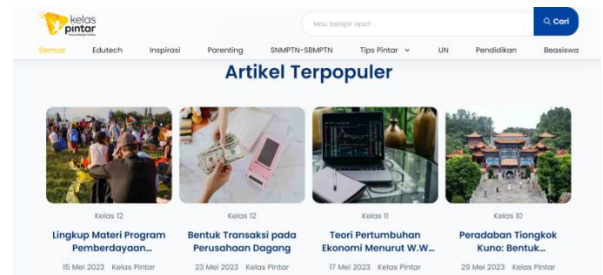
kelas pintar

Mau belajar apa?

Cari

Semua Edutech Inspirasi Parenting SNMPTN-SBMPTN Tips Pintar UN Pendidikan Beasiswa

Artikel Terpopuler

Kelas 12
Lingkup Materi Program Pemberdayaan...
15 Mei 2023 Kelas Pintar

Kelas 12
Bentuk Transaksi pada Perusahaan Dagang
23 Mei 2023 Kelas Pintar

Kelas 11
Teori Pertumbuhan Ekonomi Menurut W.W...
17 Mei 2023 Kelas Pintar

Kelas 10
Peradaban Tiongkok Kuno: Bentuk...
29 Mei 2023 Kelas Pintar